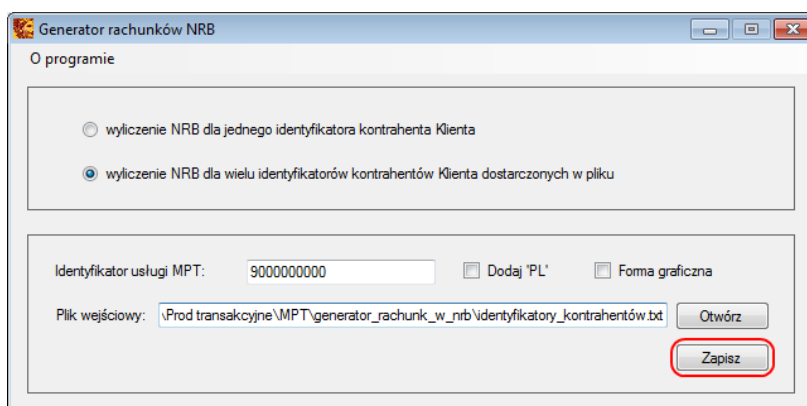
Generator rachunków NRB

O programie

wyliczenie NRB dla jednego identyfikatora kontrahenta Klienta

wyliczenie NRB dla wielu identyfikatorów kontrahentów Klienta dostarczonych w pliku

Identyfikator usługi MPT: 9000000000

Dodaj 'PL'

Forma graficzna

Plik wejściowy: \Prod transakcyjne\MPT\generator_rachunk_w_nrb\identyfikatory_kontrahentów.txt

Otwórz

Zapisz